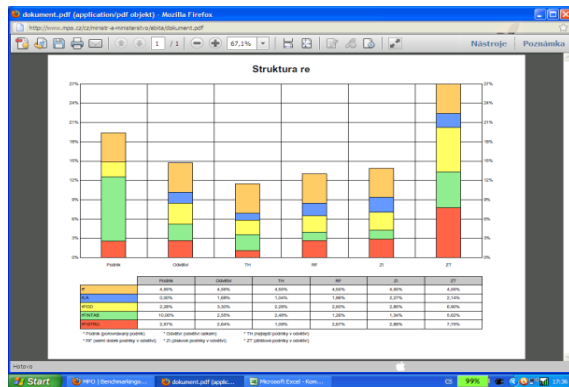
dokument.pdf (application/pdf objekt) - Mozilla Firefox

http://www.mpo.cz/cz/ministr-a-ministerstvo/ebida/dokument.pdf

1 / 1 67,1% Nástroje Poznámka

Struktura re

27% 24% 21% 18% 15% 12% 9% 6% 3% 0%

Podnik Odvětví TH RF ZI ZT

|  | Podnik | Odvětví | TH | RF | ZI | ZT |
|---|---|---|---|---|---|---|
| r* | 4,86% | 4,56% | 4,85% | 4,59% | 4,80% | 4,88% |
| rLA | 0,00% | 1,68% | 1,04% | 1,96% | 2,27% | 2,14% |
| rPOD | 2,26% | 3,30% | 2,28% | 2,63% | 2,80% | 6,60% |
| rFINSTAB | 10,06% | 2,55% | 2,48% | 1,26% | 1,34% | 5,62% |
| rFINTRH | 2,87% | 2,64% | 1,09% | 2,67% | 2,88% | 7,75% |

* Podnik (porovnávaný podnik) * Odvětví (odvětví zdravé) * TH (nejlepší podniky v odvětví)
* RF (podniky v odvětví) * ZI (ziskové podniky v odvětví) * ZT (ziskové podniky v odvětví)

Hotovo

Start | MPO | Benchmarking... | dokument.pdf (applic... | Microsoft Excel - Kom... | CS | 99% | 17:36